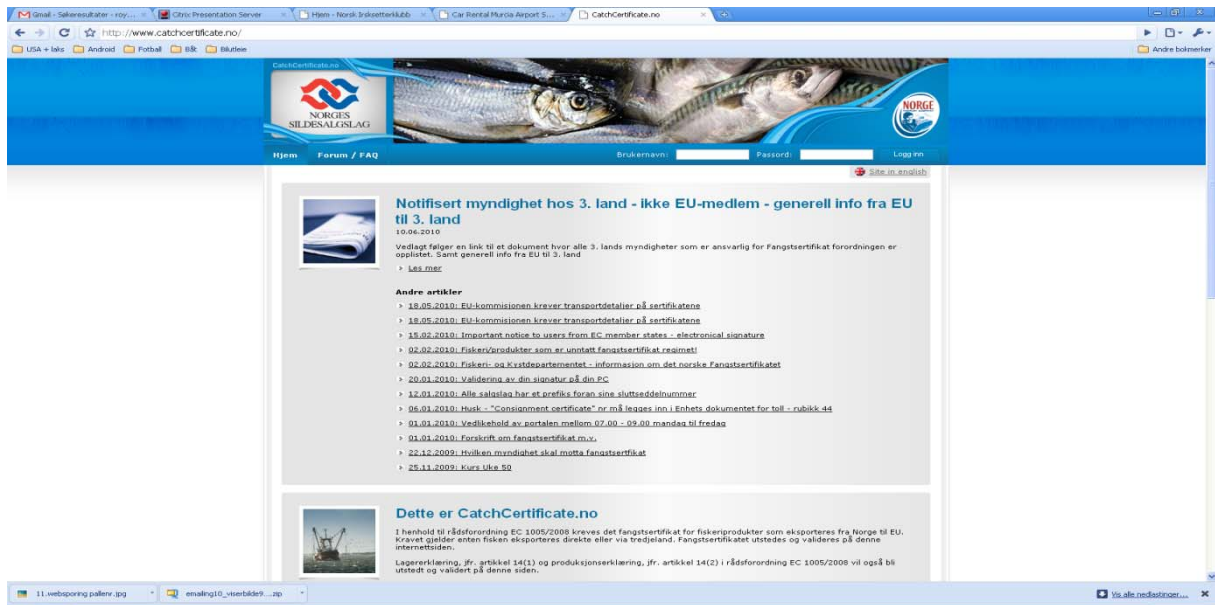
Gmail - Søkeresultater - roy... | Citrix Presentation Server | Hjem - Norsk Irsksetterklubb | Car Rental Murcia Airport S... | CatchCertificate.no

http://www.catchcertificate.no/

USA + laks | Android | Fotball | Båt | Bilutleie | Andre bokmerker

CatchCertificate.no

NORGES SILDESALGSLAG

NORGE

Hjem | Forum / FAQ | Brukernavn: | Passord: | Logg inn

Site in english

Notifisert myndighet hos 3. land - ikke EU-medlem - generell info fra EU til 3. land

10.06.2010

Vedlagt følger en link til et dokument hvor alle 3. lands myndigheter som er ansvarlig for Fangstsertifikat forordningen er opplistet. Samt generell info fra EU til 3. land

Les mer

Andre artikler

18.05.2010: EU-kommisjonen krever transportdetaljer på sertifikatene

18.05.2010: EU-kommisjonen krever transportdetaljer på sertifikatene

15.02.2010: Important notice to users from EC member states - electronical signature

02.02.2010: Fiskeri/produkter som er unntatt fangstsertifikat regimet!

02.02.2010: Fiskeri- og Kystdepartementet - informasjon om det norske Fangstsertifikatet

20.01.2010: Validering av din signatur på din PC

12.01.2010: Alle salgslag har et prefiks foran sine sluttseddelnummer

06.01.2010: Husk - "Consignment certificate" nr må legges inn i Enhets dokumentet for toll - rubikk 44

01.01.2010: Vedlikehold av portalen mellom 07.00 - 09.00 mandag til fredag

01.01.2010: Forskrift om fangstsertifikat m.v.

22.12.2009: Hvilken myndighet skal motta fangstsertfikat

25.11.2009: Kurs Uke 50

Dette er CatchCertificate.no

I henhold til rådsforordning EC 1005/2008 kreves det fangstsertifikat for fiskeriprodukter som eksporteres fra Norge til EU. Kravet gjelder enten fisken eksporteres direkte eller via tredjeland. Fangstsertifikatet utstedes og valideres på denne internettsiden.

Lagererklæring, jfr. artikkel 14(1) og produksjonserklæring, jfr. artikkel 14(2) i rådsforordning EC 1005/2008 vil også bli utstedt og validert på denne siden.

11.websporing pallenr.jpg | emailing10_viserbilde9....zip | Vis alle nedlastinger...